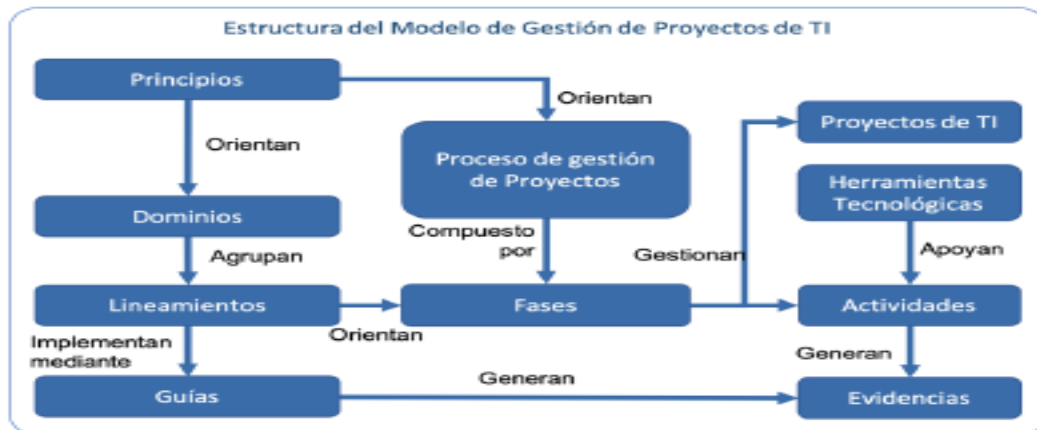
Estructura del Modelo de Gestión de Proyectos de TI

Principios

Orientan

Orientan

Proceso de gestión de Proyectos

Proyectos de TI

Herramientas Tecnológicas

Dominios

Agrupan

Compuesto por

Gestionan

Apoyan

Lineamientos

Orientan

Fases

Actividades

Implementan mediante

Generan

Guías

Generan

Evidencias